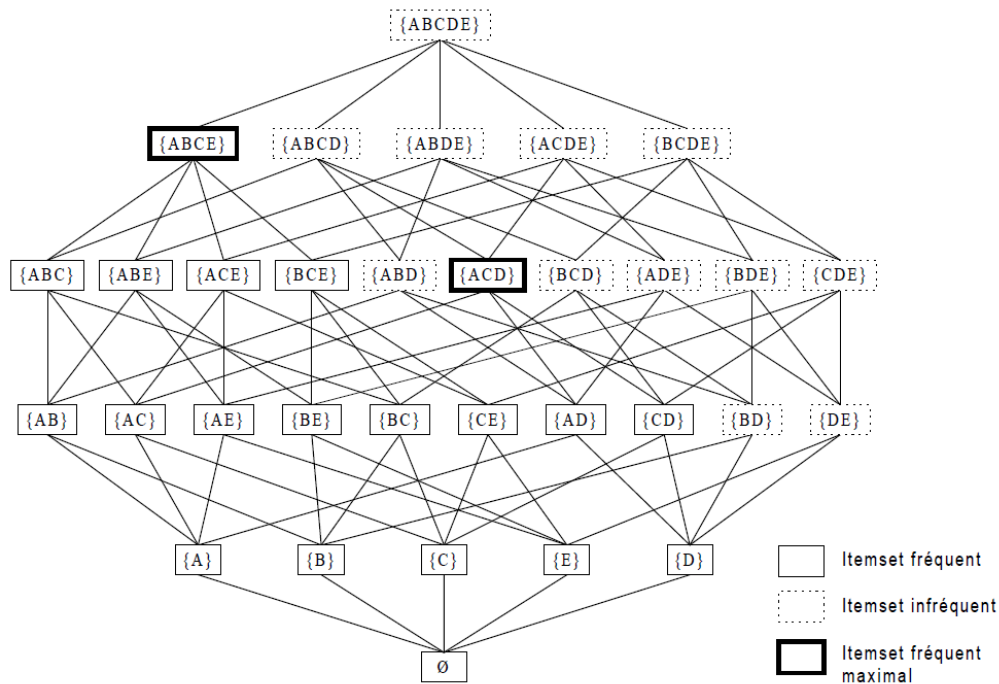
{ABCDE}

{ABCE} {ABCD} {ABDE} {ACDE} {BCDE}

{ABC} {ABE} {ACE} {BCE} {ABD} {ACD} {BCD} {ADE} {BDE} {CDE}

{AB} {AC} {AE} {BE} {BC} {CE} {AD} {CD} {BD} {DE}

{A} {B} {C} {E} {D}

Ø

Itemset fréquent

Itemset infréquent

Itemset fréquent maximal